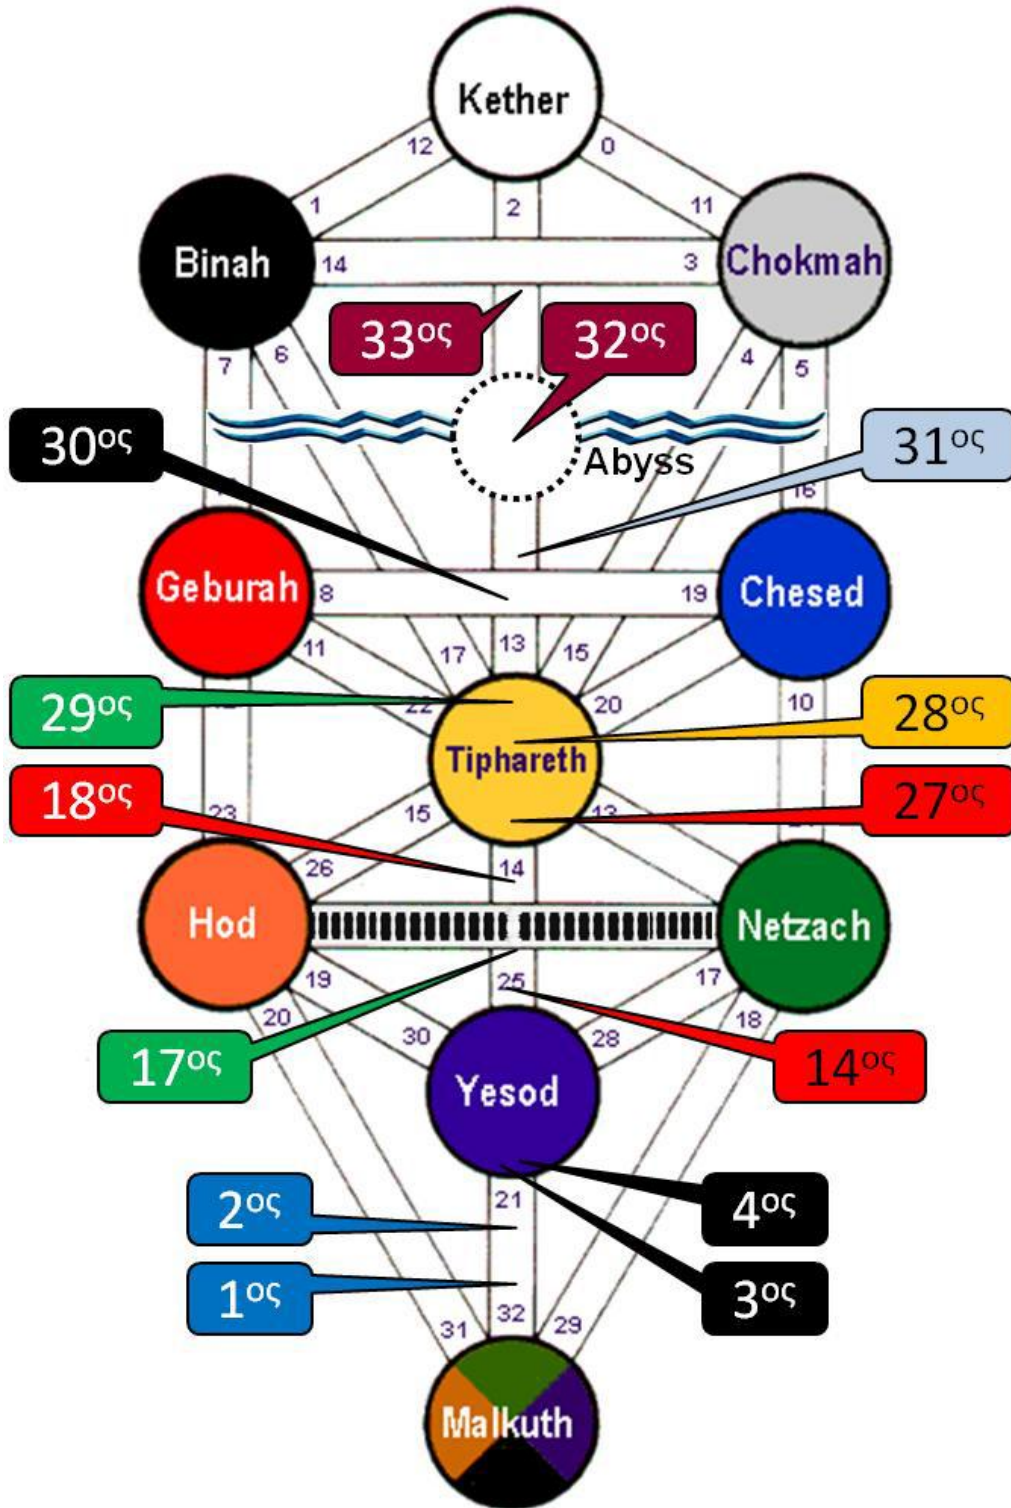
Kether
12
0
1
2
11
Binah
14
3
Chokmah
33ºς
32ºς
7
6
4
5
30ºς
Abyss
31ºς
16
Geburah
8
19
Chesed
11
17
13
15
29ºς
22
20
10
28ºς
Tiphareth
18ºς
27ºς
23
15
13
26
14
Hod
Netzach
19
25
17
20
18
30
28
17ºς
14ºς
Yesod
2ºς
21
4ºς
1ºς
3ºς
31
32
29
Malkuth